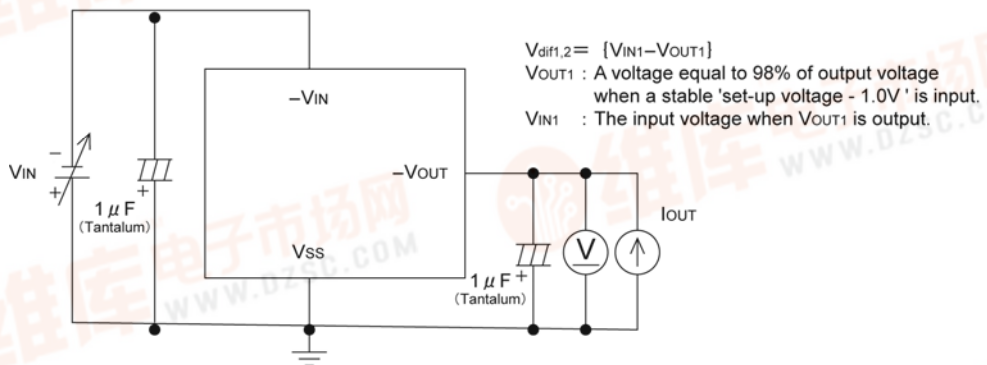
$V_{dif1,2}$= {$V_{IN1}$−$V_{OUT1}$}
$V_{OUT1}$ : A voltage equal to 98% of output voltage when a stable 'set-up voltage - 1.0V ' is input.
$V_{IN1}$ : The input voltage when $V_{OUT1}$ is output.

−VIN
−VOUT
VSS
VIN
−
+
+
1 μ F
(Tantalum)
+
1 μ F
(Tantalum)
V
IOUT

维库电子市场网
WWW.DZSC.COM